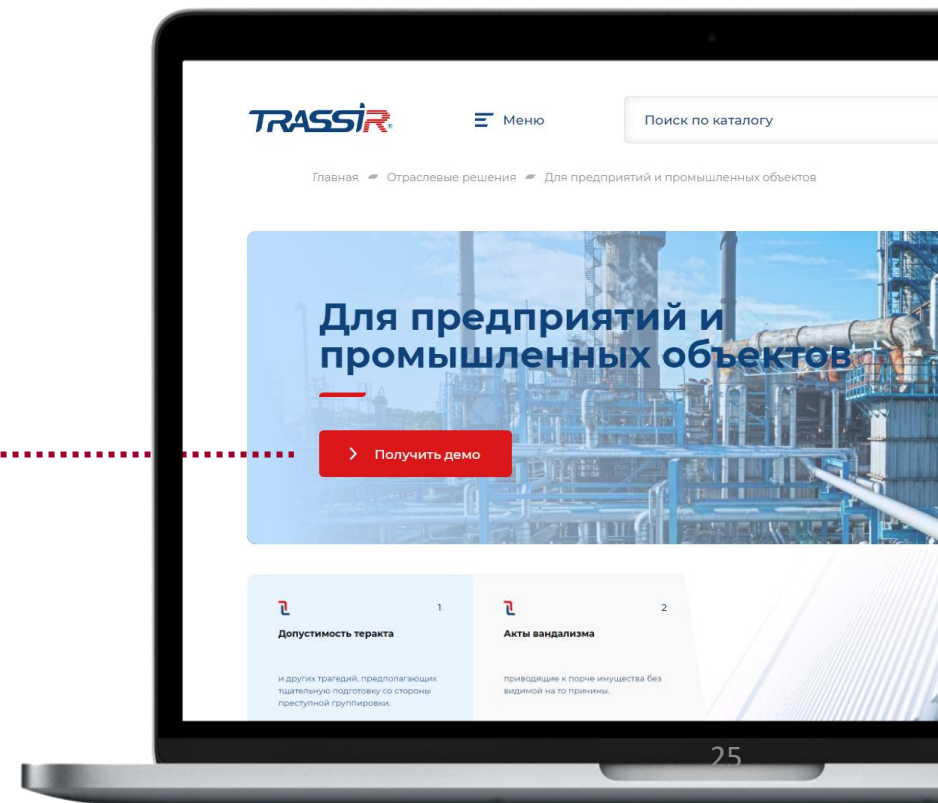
TRASSIR

Меню

Поиск по каталогу

Главная Отраслевые решения Для предприятий и промышленных объектов

Для предприятий и промышленных объектов

Получить демо

1

Допустимость теракта

и других трагедий, предполагающих тщательную подготовку со стороны преступной группировки.

2

Акты вандализма

приводящие к порче имущества без видимой на то причины.

25